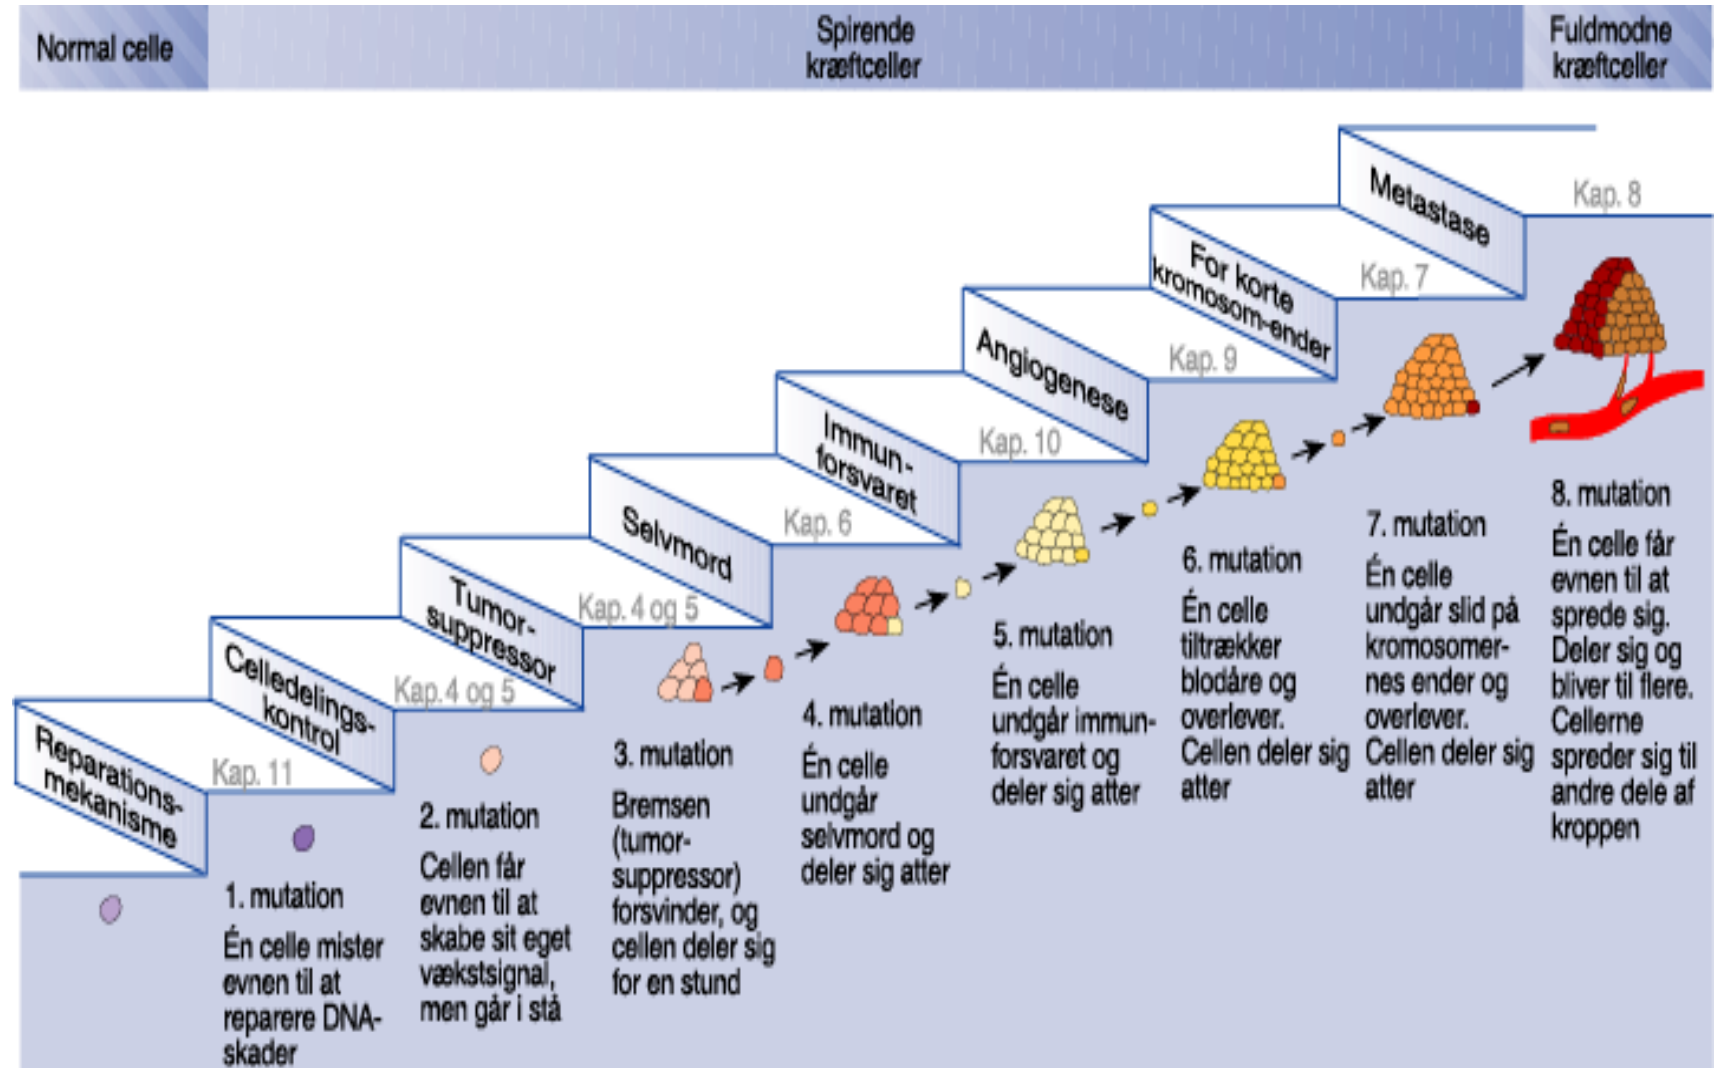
Normal celle

Spirende kræftceller

Fuldmodne kræftceller

Reparationsmekanisme

Kap. 11

Celledelingskontrol

Kap. 4 og 5

Tumorsuppressor

Kap. 4 og 5

Selvmord

Kap. 6

Immunforsvaret

Kap. 10

Angiogenese

Kap. 9

For korte kromosom-ender

Kap. 7

Metastase

Kap. 8

1. mutation
Én celle mister evnen til at reparere DNA-skader

2. mutation
Cellen får evnen til at skabe sit eget vækstsignal, men går i stå

3. mutation
Bremsen (tumor-suppressor) forsvinder, og cellen deler sig for en stund

4. mutation
Én celle undgår selvmord og deler sig atter

5. mutation
Én celle undgår immunforsvaret og deler sig atter

6. mutation
Én celle tiltrækker blodåre og overlever. Cellen deler sig atter

7. mutation
Én celle undgår slid på kromosomernes ender og overlever. Cellen deler sig atter

8. mutation
Én celle får evnen til at sprede sig. Deler sig og bliver til flere. Cellerne spreder sig til andre dele af kroppen